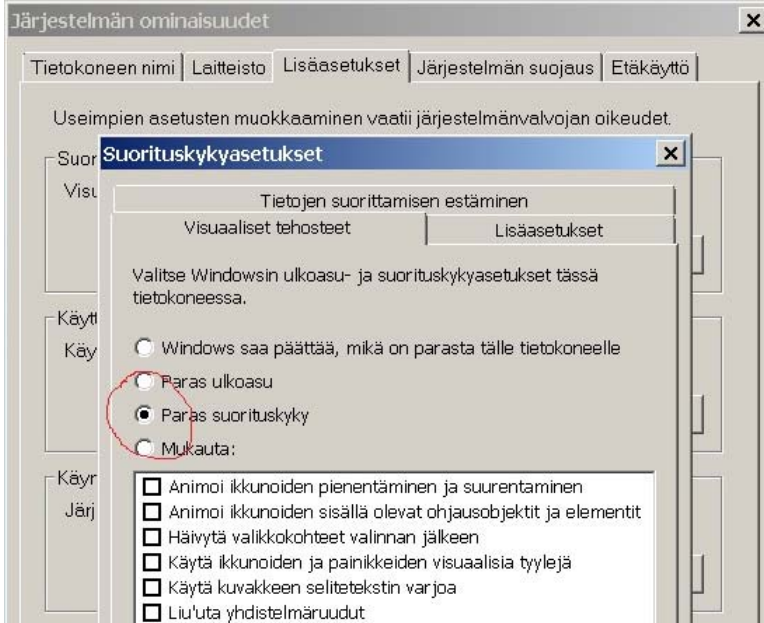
Järjestelmän ominaisuudet

×

Tietokoneen nimi | Laitteisto | Lisäasetukset | Järjestelmän suojaus | Etäkäyttö

Useimpien asetusten muokkaaminen vaatii järjestelmänvalvojan oikeudet.

Suor

Visu

Käyt

Käy

Käyr

Järj

Suorituskykyasetukset

×

Tietojen suorittamisen estäminen

Visuaaliset tehosteet

Lisäasetukset

Valitse Windowsin ulkoasu- ja suorituskykyasetukset tässä tietokoneessa.

Windows saa päättää, mikä on parasta tälle tietokoneelle

Paras ulkoasu

Paras suorituskyky

Mukauta:

Animoi ikkunoiden pienentäminen ja suurentaminen

Animoi ikkunoiden sisällä olevat ohjausobjektit ja elementit

Häivytä valikkokohteet valinnan jälkeen

Käytä ikkunoiden ja painikkeiden visuaalisia tyylejä

Käytä kuvakkeen selitetekstin varjoa

Liu'uta yhdistelmäruudut